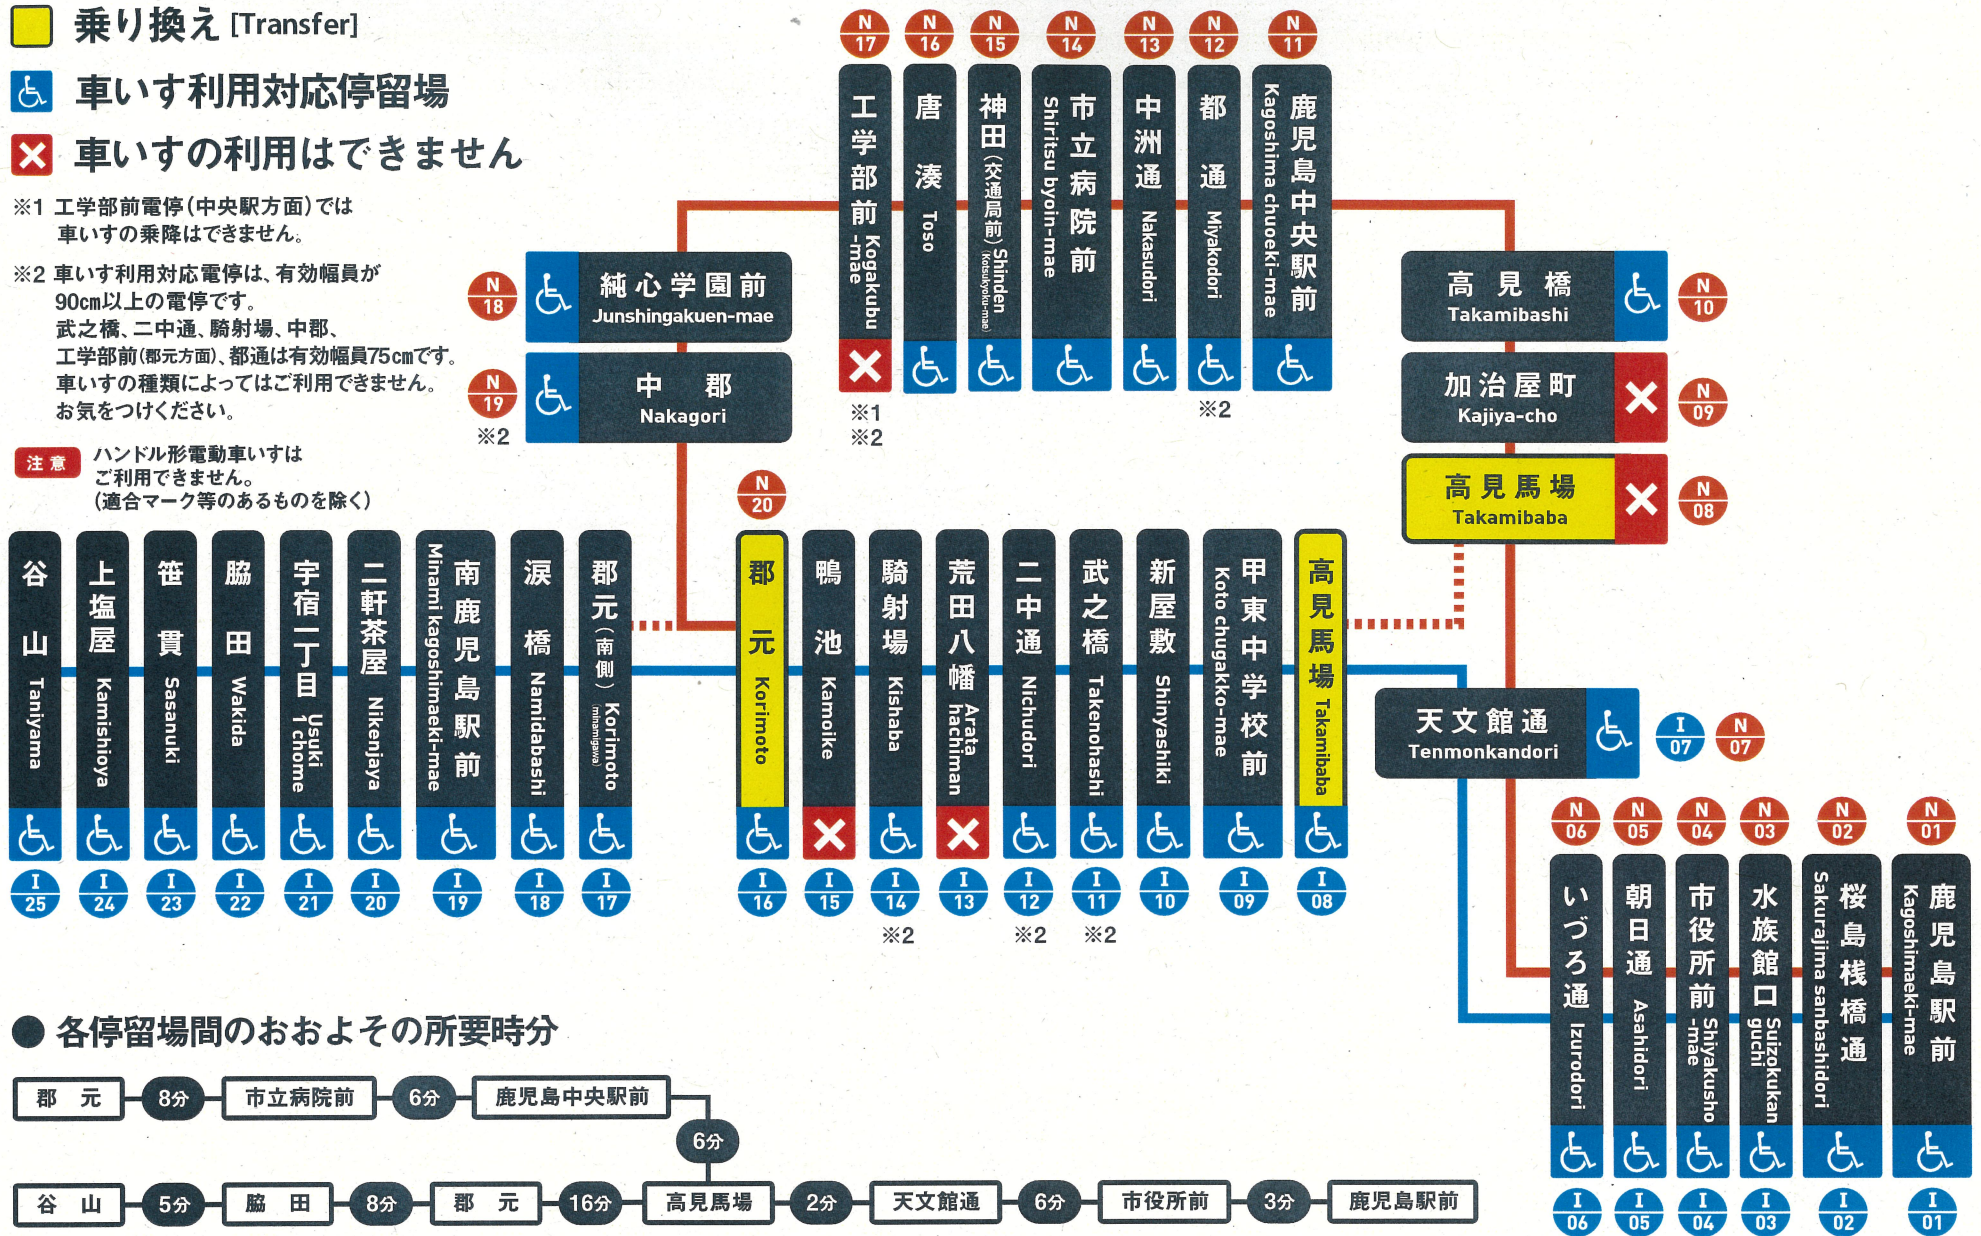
乗り換え [Transfer]

車いす利用対応停留場

車いすの利用はできません

※1 工学部前電停(中央駅方面)では車いすの乗降はできません。

※2 車いす利用対応電停は、有効幅員が90cm以上の電停です。武之橋、二中通、騎射場、中郡、工学部前(郡元方面)、都通は有効幅員75cmです。車いすの種類によってはご利用できません。お気をつけください。

注意 ハンドル形電動車いすはご利用できません。(適合マーク等のあるものを除く)

N17 工学部前 Kogakubu-mae ※1 ※2
N16 唐湊 Toso
N15 神田(交通局前) Shinden (Kotsukyoku-mae)
N14 市立病院前 Shiritsu byoin-mae
N13 中洲通 Nakasudori
N12 都通 Miyakodori ※2
N11 鹿児島中央駅前 Kagoshima chuoeki-mae

N18 純心学園前 Junshingakuen-mae
N19 中郡 Nakagori ※2

N10 高見橋 Takamibashi
N09 加治屋町 Kajiya-cho
N08 高見馬場 Takamibaba

N20

I25 谷山 Taniyama
I24 上塩屋 Kamishioya
I23 笹貫 Sasanuki
I22 脇田 Wakida
I21 宇宿一丁目 Usuki 1chome
I20 二軒茶屋 Nikenjaya
I19 南鹿児島駅前 Minami kagoshimaeki-mae
I18 涙橋 Namidabashi
I17 郡元(南側) Korimoto (minamigawa)
I16 郡元 Korimoto
I15 鴨池 Kamoike
I14 騎射場 Kishaba ※2
I13 荒田八幡 Arata hachiman
I12 二中通 Nichudori ※2
I11 武之橋 Takenohashi ※2
I10 新屋敷 Shinyashiki
I09 甲東中学校前 Koto chugakko-mae
I08 高見馬場 Takamibaba

天文館通 Tenmonkandori I07 N07

N06 I06 いづろ通 Izurodori
N05 I05 朝日通 Asahidori
N04 I04 市役所前 Shiyakusho-mae
N03 I03 水族館口 Suizokukan guchi
N02 I02 桜島桟橋通 Sakurajima sanbashidori
N01 I01 鹿児島駅前 Kagoshimaeki-mae

各停留場間のおおよその所要時分

郡元 8分 市立病院前 6分 鹿児島中央駅前 6分

谷山 5分 脇田 8分 郡元 16分 高見馬場 2分 天文館通 6分 市役所前 3分 鹿児島駅前